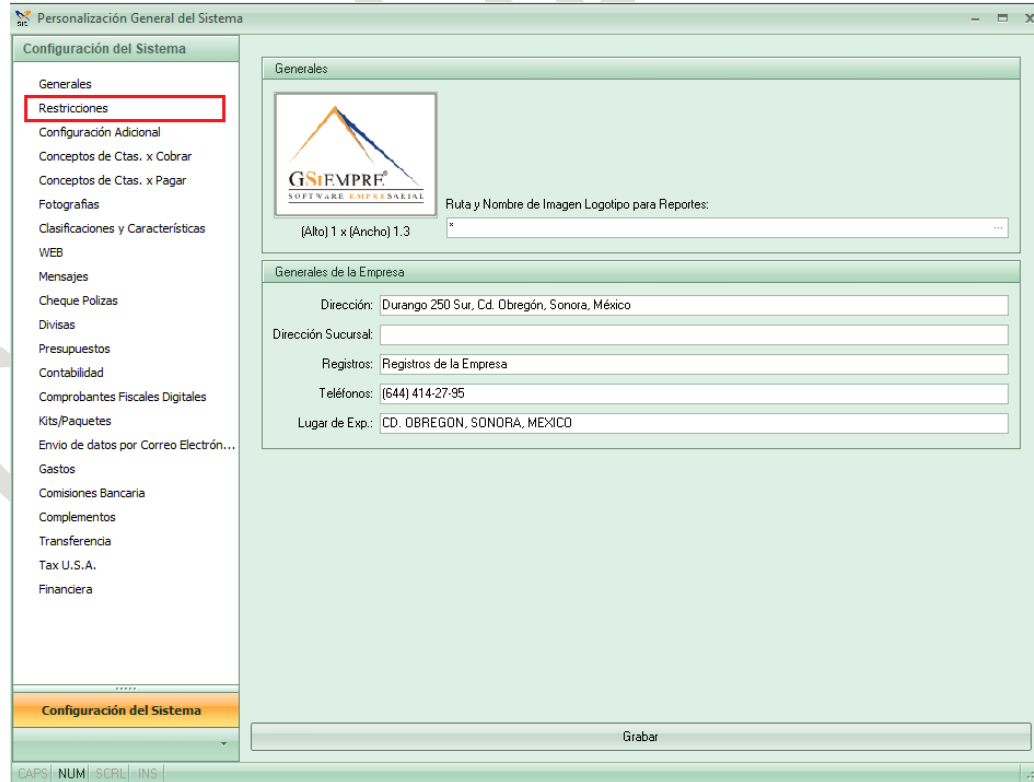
Personalización General del Sistema

Configuración del Sistema

Generales
Restricciones
Configuración Adicional
Conceptos de Ctas. x Cobrar
Conceptos de Ctas. x Pagar
Fotografías
Clasificaciones y Características
WEB
Mensajes
Cheque Polizas
Divisas
Presupuestos
Contabilidad
Comprobantes Fiscales Digitales
Kits/Paquetes
Envio de datos por Correo Electrón...
Gastos
Comisiones Bancaria
Complementos
Transferencia
Tax U.S.A.
Financiera

Configuración del Sistema

Generales

GSIEMPRE
SOFTWARE EMPRESARIAL

(Alto) 1 x (Ancho) 1.3

Ruta y Nombre de Imagen Logotipo para Reportes:
*

Generales de la Empresa

Dirección: Durango 250 Sur, Cd. Obregón, Sonora, México
Dirección Sucursal:
Registros: Registros de la Empresa
Teléfonos: (644) 414-27-95
Lugar de Exp.: CD. OBREGON, SONORA, MEXICO

Grabar

CAPS NUM SCRL INS